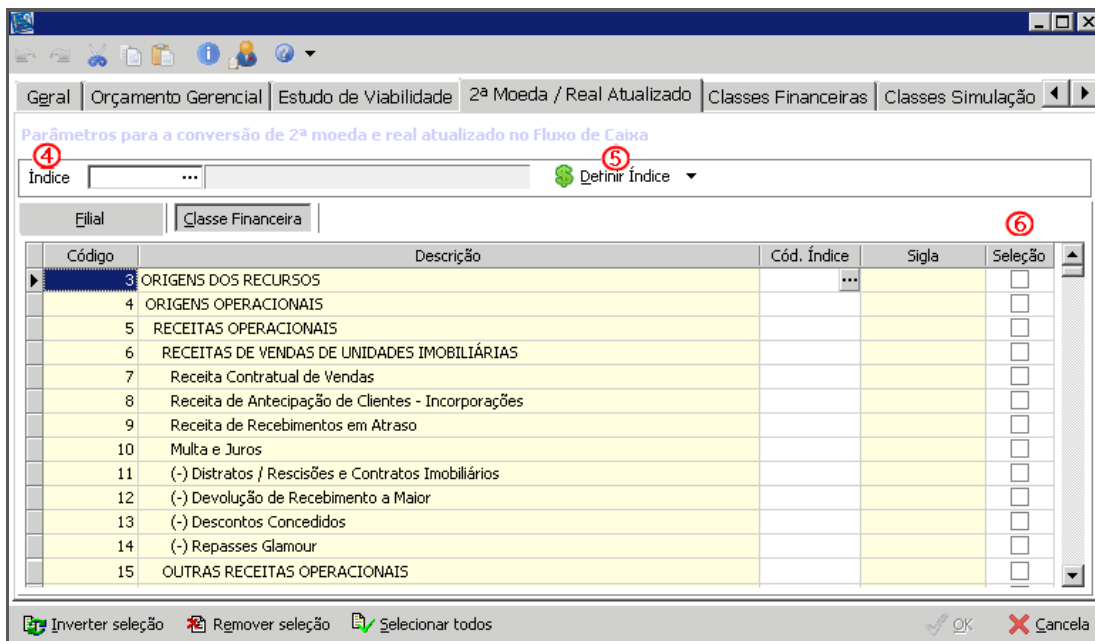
Geral | Orçamento Gerencial | Estudo de Viabilidade | 2ª Moeda / Real Atualizado | Classes Financeiras | Classes Simulação

Parâmetros para a conversão de 2ª moeda e real atualizado no Fluxo de Caixa

④
Índice ...

⑤
Definir Índice

Filial | Classe Financeira

⑥

| Código | Descrição | Cód. Índice | Sigla | Seleção |
|---|---|---|---|---|
| 3 | ORIGENS DOS RECURSOS | ... | | |
| 4 | ORIGENS OPERACIONAIS | | | |
| 5 | RECEITAS OPERACIONAIS | | | |
| 6 | RECEITAS DE VENDAS DE UNIDADES IMOBILIÁRIAS | | | |
| 7 | Receita Contratual de Vendas | | | |
| 8 | Receita de Antecipação de Clientes - Incorporações | | | |
| 9 | Receita de Recebimentos em Atraso | | | |
| 10 | Multa e Juros | | | |
| 11 | (-) Distratos / Rescisões e Contratos Imobiliários | | | |
| 12 | (-) Devolução de Recebimento a Maior | | | |
| 13 | (-) Descontos Concedidos | | | |
| 14 | (-) Repasses Glamour | | | |
| 15 | OUTRAS RECEITAS OPERACIONAIS | | | |

Inverter seleção Remover seleção Selecionar todos OK Cancela